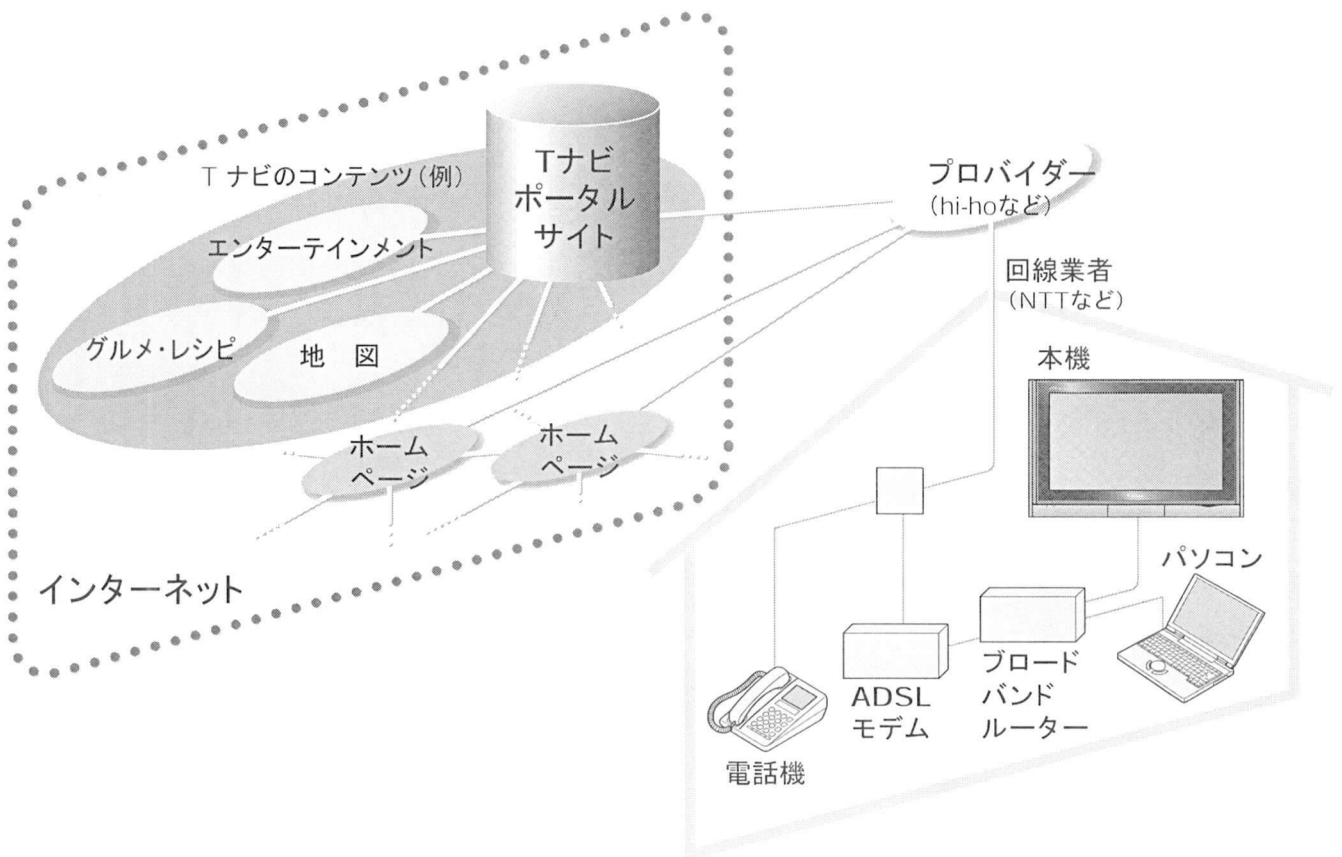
T ナビのコンテンツ(例)

Tナビ
ポータル
サイト

エンターテインメント

グルメ・レシピ

地 図

ホーム
ページ

ホーム
ページ

インターネット

プロバイダー
(hi-hoなど)

回線業者
(NTTなど)

本機

パソコン

電話機

ADSL
モデム

ブロード
バンド
ルーター